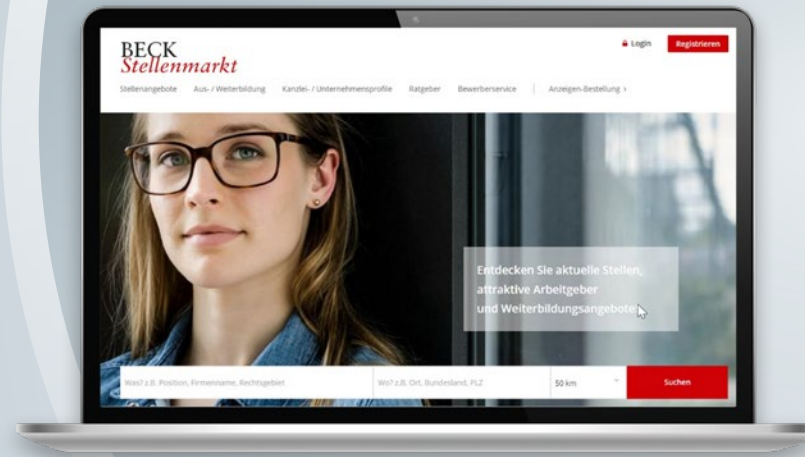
BECK
Stellenmarkt

Login Registrieren

Stellenangebote Aus- / Weiterbildung Kanzlei- / Unternehmensprofile Ratgeber Bewerberservice Anzeigen-Bestellung ›

Entdecken Sie aktuelle Stellen, attraktive Arbeitgeber und Weiterbildungsangebote

Was? z.B. Position, Firmenname, Rechtsgebiet

Wo? z.B. Ort, Bundesland, PLZ

50 km

Suchen